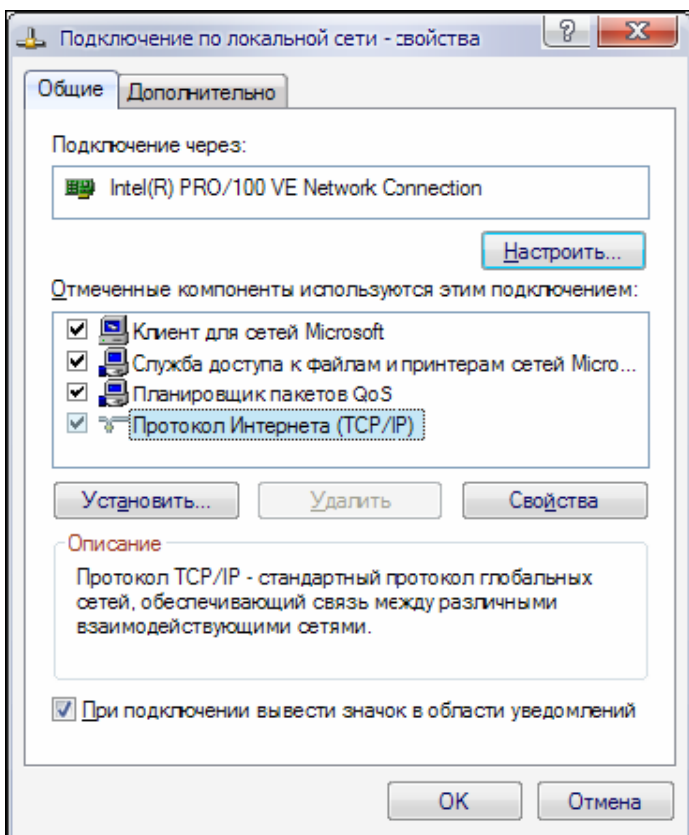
Подключение по локальной сети - свойства

?
X

Общие
Дополнительно

Подключение через:

Intel(R) PRO/100 VE Network Connection

Настроить...

Отмеченные компоненты используются этим подключением:

☑ Клиент для сетей Microsoft
☑ Служба доступа к файлам и принтерам сетей Micro...
☑ Планировщик пакетов QoS
☑ Протокол Интернета (TCP/IP)

Установить...
Удалить
Свойства

Описание

Протокол TCP/IP - стандартный протокол глобальных сетей, обеспечивающий связь между различными взаимодействующими сетями.

☑ При подключении вывести значок в области уведомлений

OK
Отмена